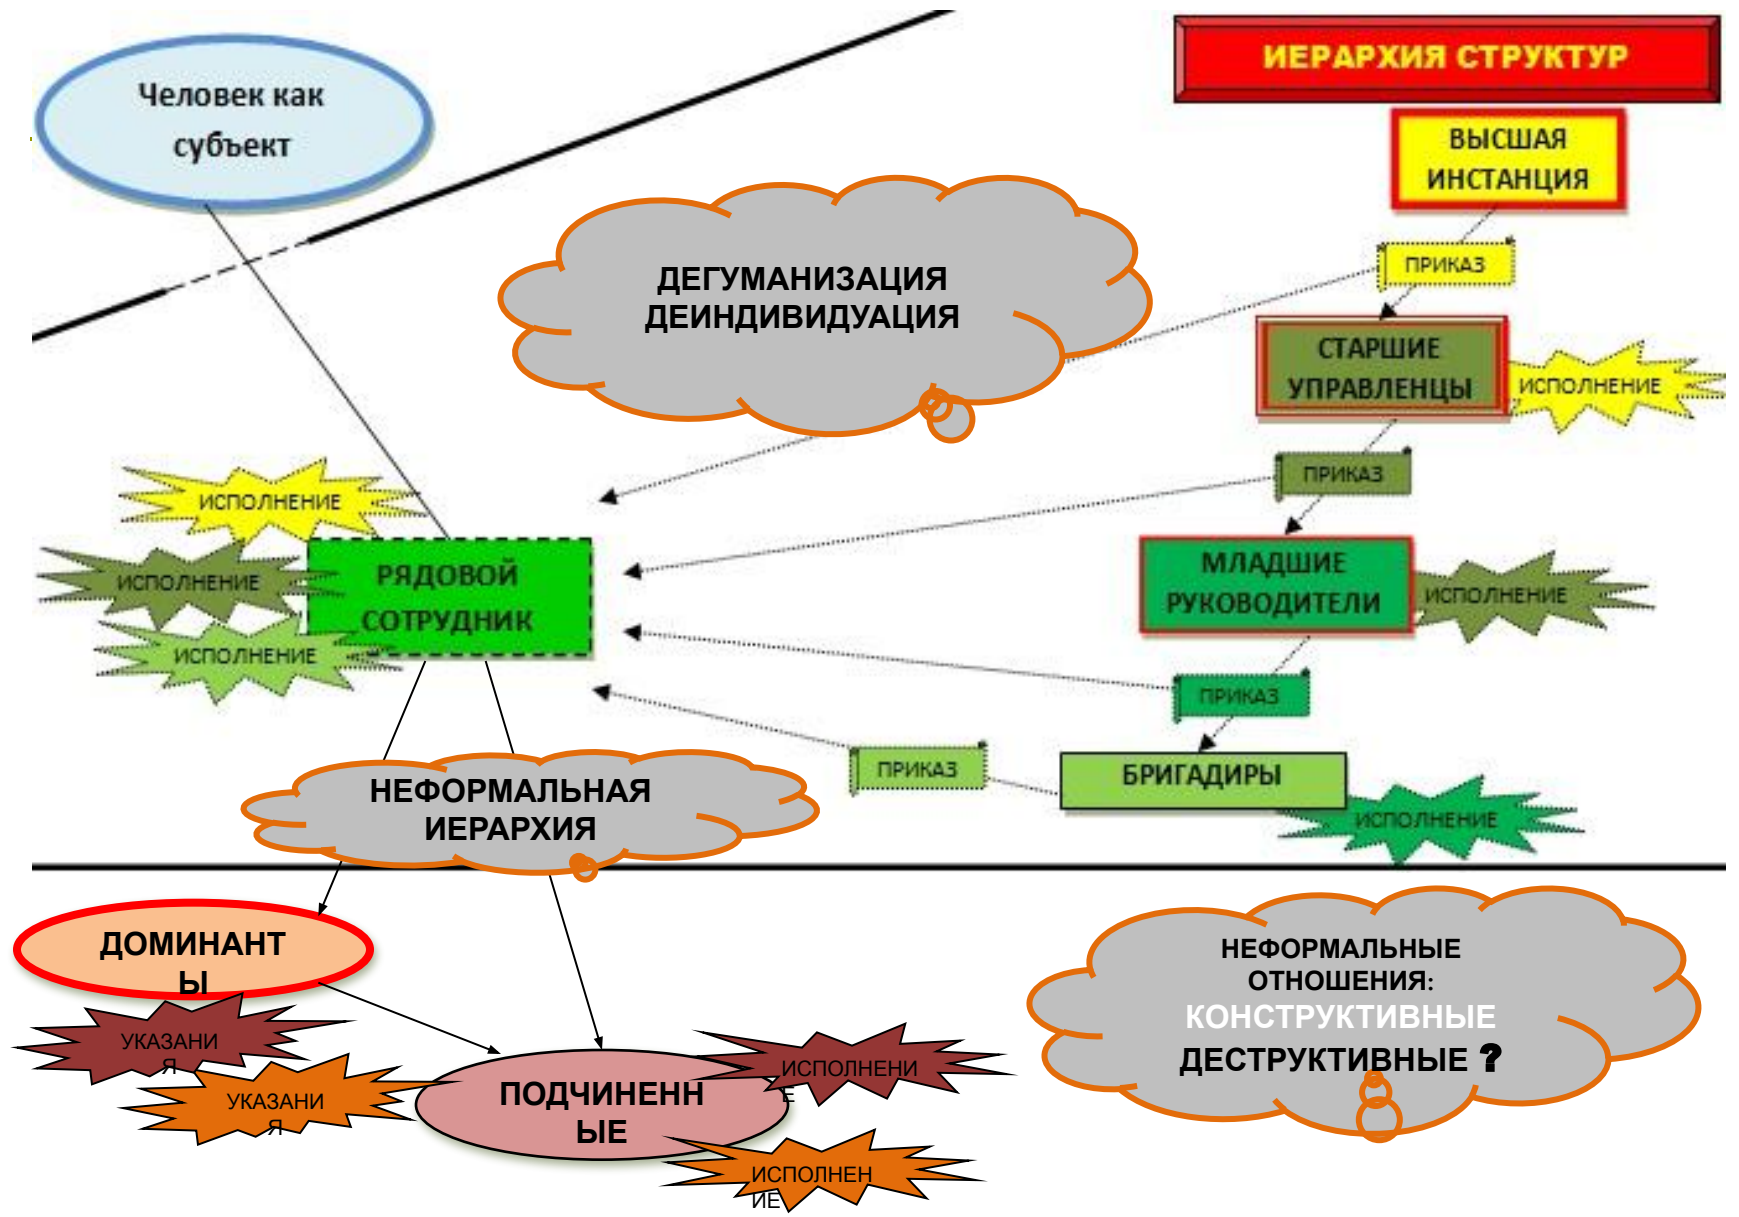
ИЕРАРХИЯ СТРУКТУР

Человек как субъект

ВЫСШАЯ ИНСТАНЦИЯ

ПРИКАЗ

ДЕГУМАНИЗАЦИЯ ДЕИНДИВИДУАЦИЯ

СТАРШИЕ УПРАВЛЕНЦЫ

ИСПОЛНЕНИЕ

ПРИКАЗ

ИСПОЛНЕНИЕ

ИСПОЛНЕНИЕ

РЯДОВОЙ СОТРУДНИК

МЛАДШИЕ РУКОВОДИТЕЛИ

ИСПОЛНЕНИЕ

ИСПОЛНЕНИЕ

ПРИКАЗ

ПРИКАЗ

БРИГАДИРЫ

НЕФОРМАЛЬНАЯ ИЕРАРХИЯ

ИСПОЛНЕНИЕ

ДОМИНАНТ Ы

НЕФОРМАЛЬНЫЕ ОТНОШЕНИЯ: КОНСТРУКТИВНЫЕ ДЕСТРУКТИВНЫЕ ?

УКАЗАНИ Я

ИСПОЛНЕНИ Е

УКАЗАНИ Я

ПОДЧИНЕНН ЫЕ

ИСПОЛНЕН ИЕ